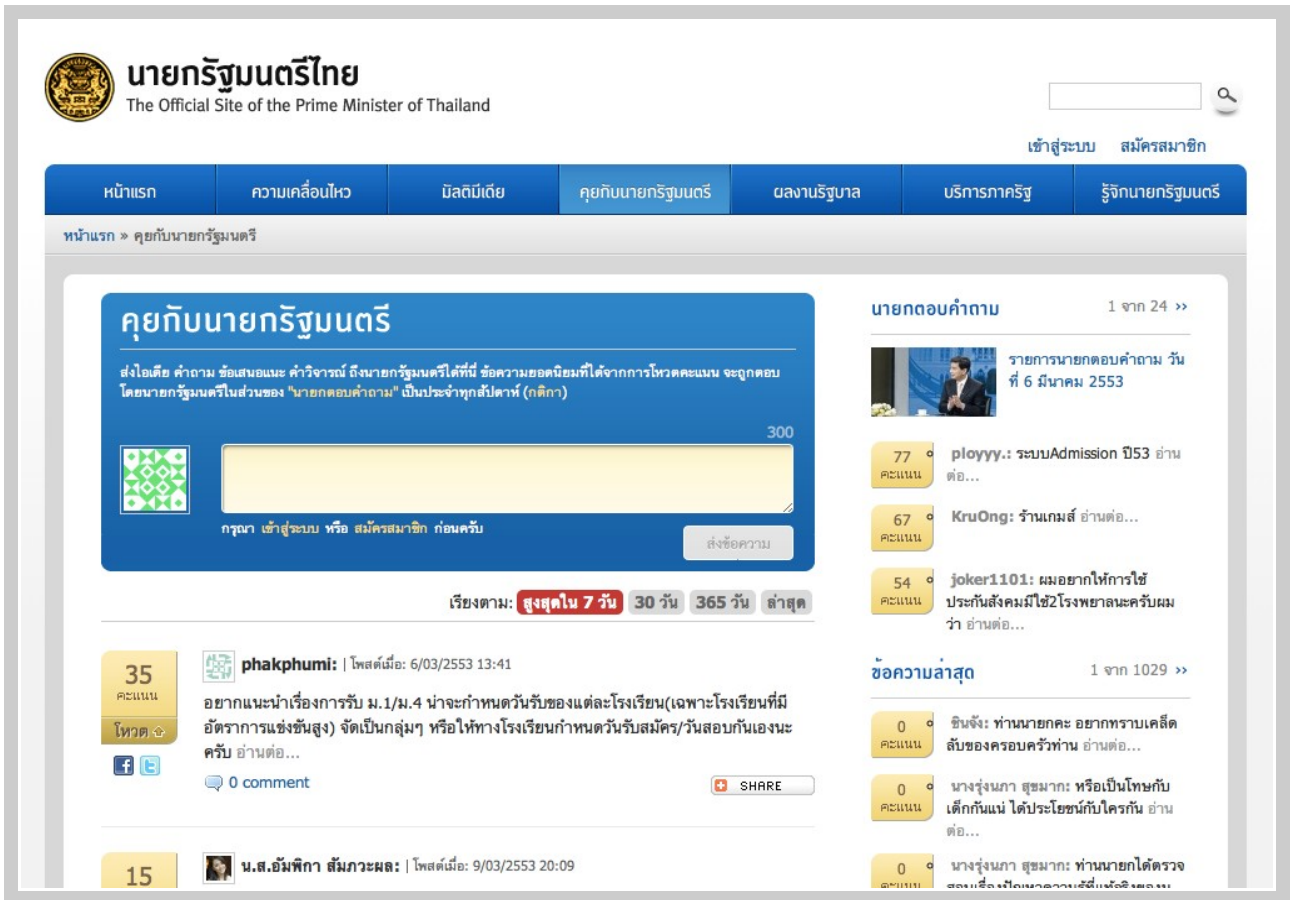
นายกรัฐมนตรีไทย
The Official Site of the Prime Minister of Thailand

เข้าสู่ระบบ สมัครสมาชิก

หน้าแรก | ความเคลื่อนไหว | มัลติมีเดีย | คุยกับนายกรัฐมนตรี | ผลงานรัฐบาล | บริการภาครัฐ | รู้จักนายกรัฐมนตรี

หน้าแรก » คุยกับนายกรัฐมนตรี

คุยกับนายกรัฐมนตรี

ส่งไอเดีย คำถาม ข้อเสนอแนะ คำวิจารณ์ ถึงนายกรัฐมนตรีได้ที่นี่ ข้อความยอดนิยมที่ได้จากการโหวตคะแนน จะถูกตอบโดยนายกรัฐมนตรีในส่วนของ "นายกตอบคำถาม" เป็นประจำทุกสัปดาห์ (กติกา)

300

กรุณา เข้าสู่ระบบ หรือ สมัครสมาชิก ก่อนครับ

ส่งข้อความ

เรียงตาม: สูงสุดใน 7 วัน 30 วัน 365 วัน ล่าสุด

35 คะแนน โหวต

phakphumi: | โพสต์เมื่อ: 6/03/2553 13:41

อยากแนะนำเรื่องการรับ ม.1/ม.4 น่าจะกำหนดวันรับของแต่ละโรงเรียน(เฉพาะโรงเรียนที่มีอัตราการแข่งขันสูง) จัดเป็นกลุ่มๆ หรือให้ทางโรงเรียนกำหนดวันรับสมัคร/วันสอบกันเองนะครับ อ่านต่อ...

0 comment

SHARE

15

น.ส.อัมพิกา สัมภวะผล: | โพสต์เมื่อ: 9/03/2553 20:09

นายกตอบคำถาม 1 จาก 24 ››

รายการนายกตอบคำถาม วันที่ 6 มีนาคม 2553

77 คะแนน ployyy.: ระบบAdmission ปี53 อ่านต่อ...

67 คะแนน KruOng: ร้านเกมส์ อ่านต่อ...

54 คะแนน joker1101: ผมอยากให้การใช้ประกันสังคมมีใช้2โรงพยาบาลนะครับผมว่า อ่านต่อ...

ข้อความล่าสุด 1 จาก 1029 ››

0 คะแนน ชินจัง: ท่านนายกคะ อยากทราบเคล็ดลับของครอบครัวท่าน อ่านต่อ...

0 คะแนน นางรุ่งนภา สุขมาก: หรือเป็นโทษกับเด็กกันแน่ ได้ประโยชน์กับใครกัน อ่านต่อ...

0 คะแนน นางรุ่งนภา สุขมาก: ท่านนายกได้ตรวจ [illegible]